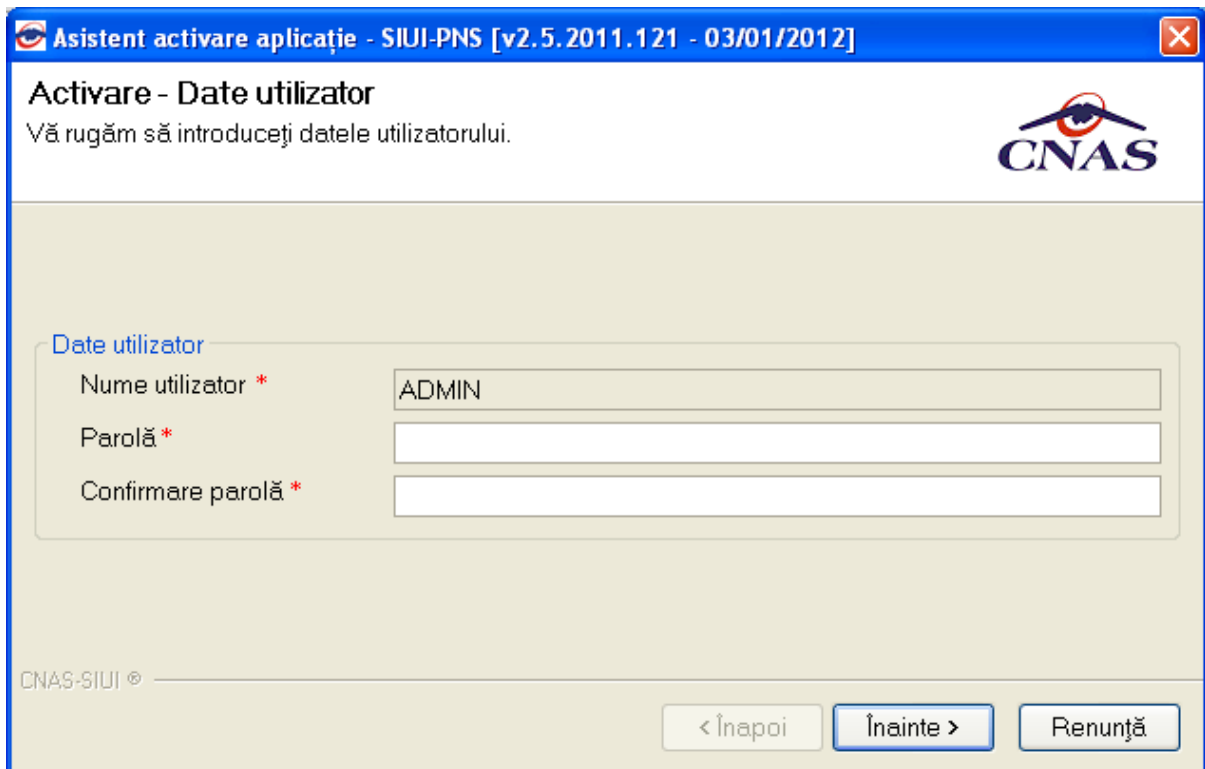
Asistent activare aplicație - SIUI-PNS [v2.5.2011.121 - 03/01/2012]

Activare - Date utilizator
Vă rugăm să introduceţi datele utilizatorului.

CNAS

Date utilizator
Nume utilizator *
ADMIN
Parolă *
Confirmare parolă *

CNAS-SIUI ®

< Înapoi
Înainte >
Renunţă